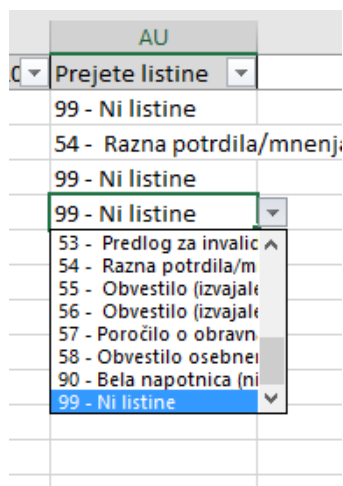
AU

Prejete listine

99 - Ni listine

54 - Razna potrdila/mnenja

99 - Ni listine

99 - Ni listine

53 - Predlog za invalic
54 - Razna potrdila/m
55 - Obvestilo (izvajale
56 - Obvestilo (izvajale
57 - Poročilo o obravn
58 - Obvestilo osebner
90 - Bela napotnica (ni
99 - Ni listine